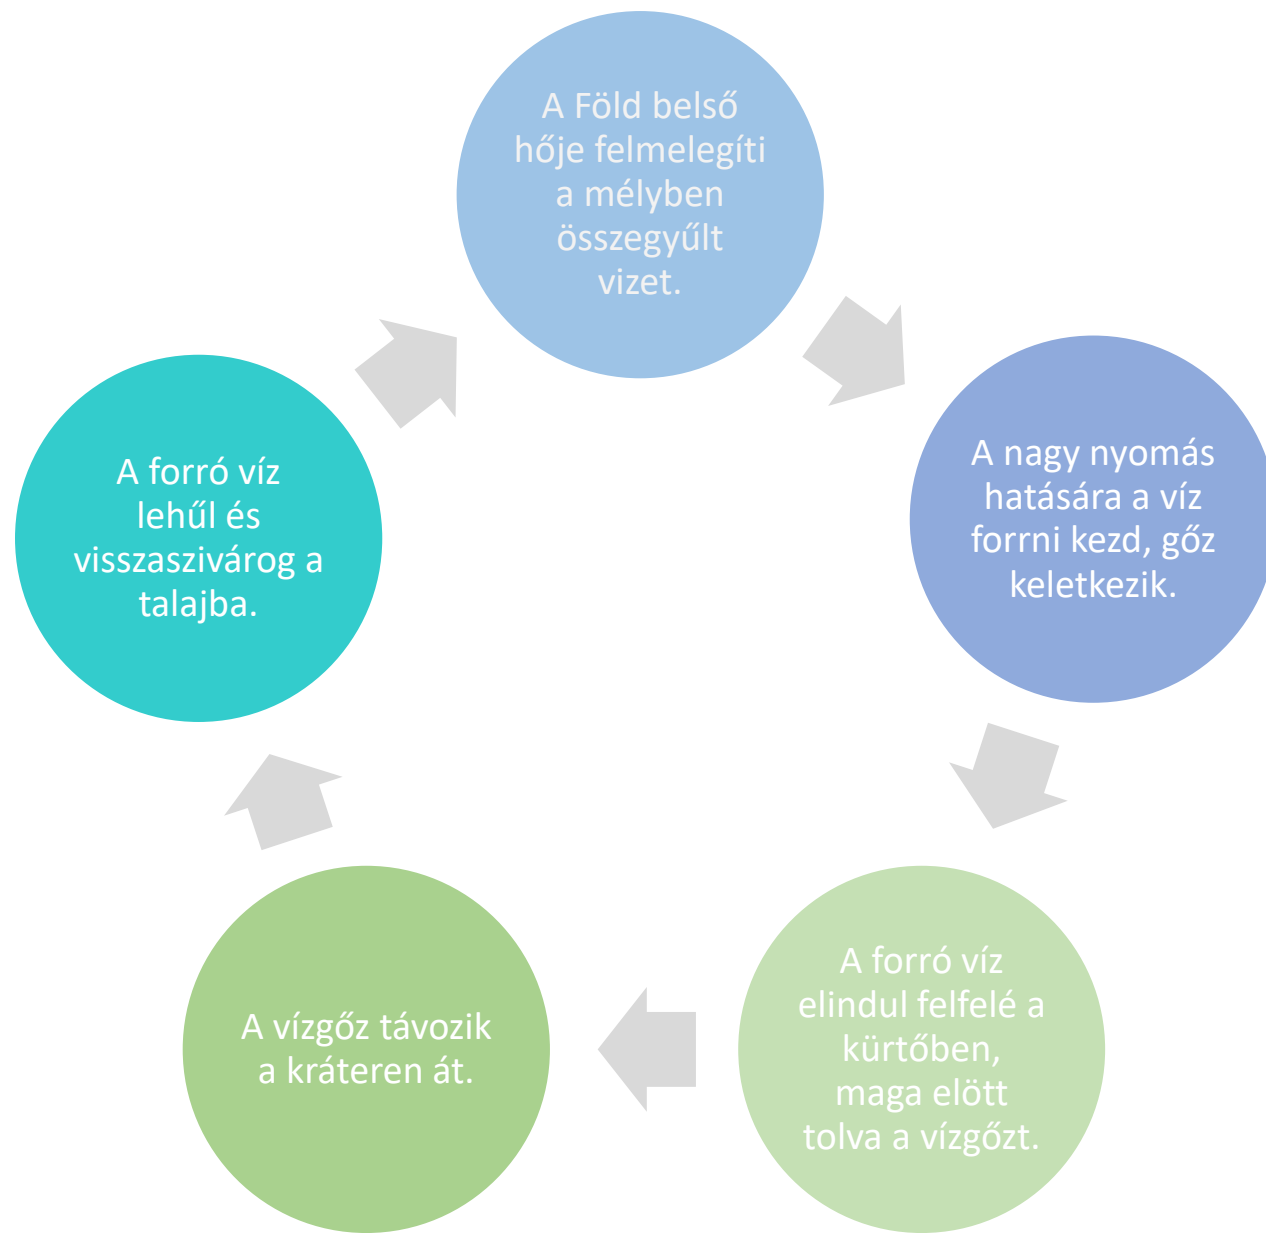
A Föld belső hője felmelegíti a mélyben összegyűlt vizet.

A nagy nyomás hatására a víz forrni kezd, gőz keletkezik.

A forró víz elindul felfelé a kürtőben, maga elött tolva a vízgőzt.

A vízgőz távozik a kráteren át.

A forró víz lehűl és visszaszivárog a talajba.